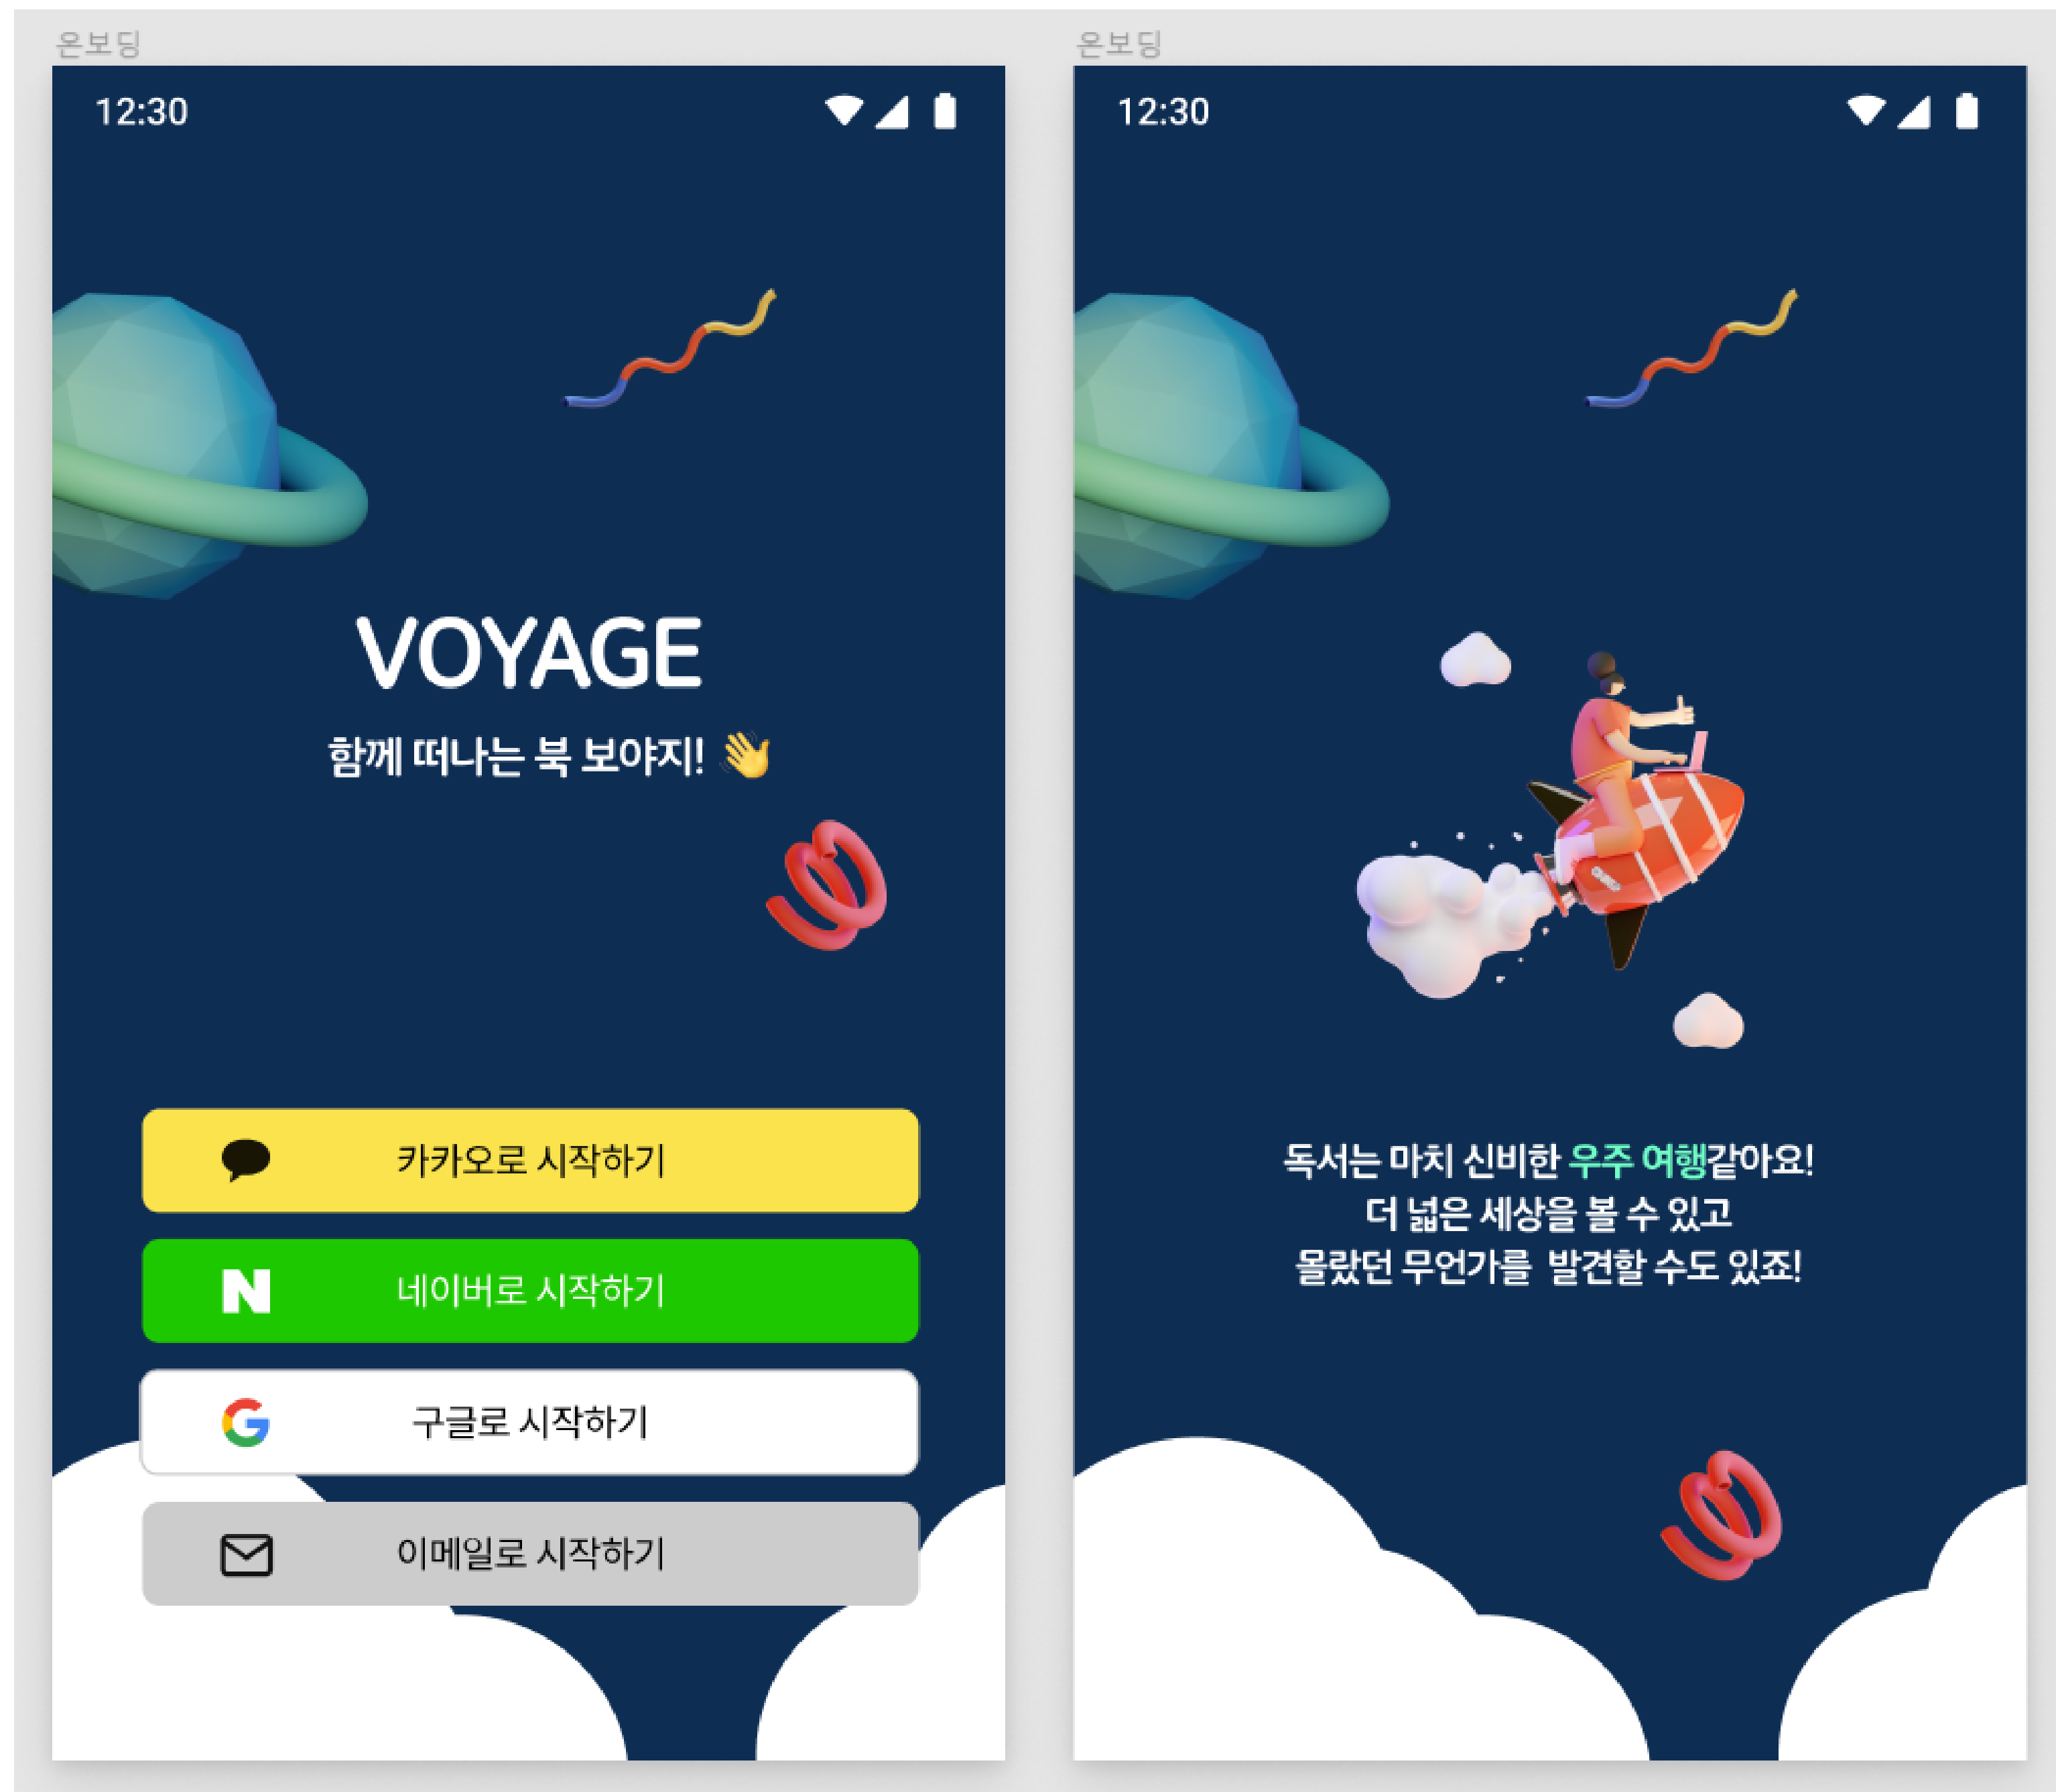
온보딩

12:30

VOYAGE

함께 떠나는 북 보야지! 👋

카카오로 시작하기

N 네이버로 시작하기

구글로 시작하기

이메일로 시작하기

온보딩

12:30

독서는 마치 신비한 우주 여행같아요!
더 넓은 세상을 볼 수 있고
몰랐던 무언가를 발견할 수도 있죠!